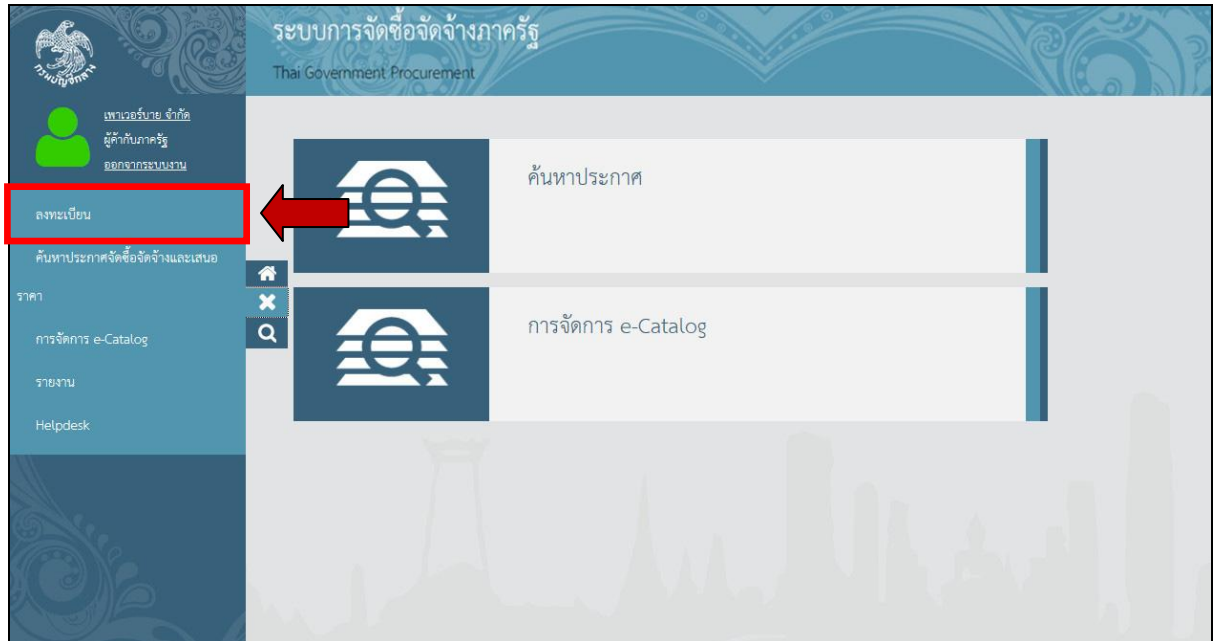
กรมบัญชีกลาง

ระบบการจัดซื้อจัดจ้างภาครัฐ
Thai Government Procurement

เพาเวอร์บาย จำกัด
ผู้ค้ากับภาครัฐ
ออกจากระบบงาน

ลงทะเบียน

ค้นหาประกาศจัดซื้อจัดจ้างและเสนอราคา

การจัดการ e-Catalog

รายงาน

Helpdesk

ค้นหาประกาศ

การจัดการ e-Catalog